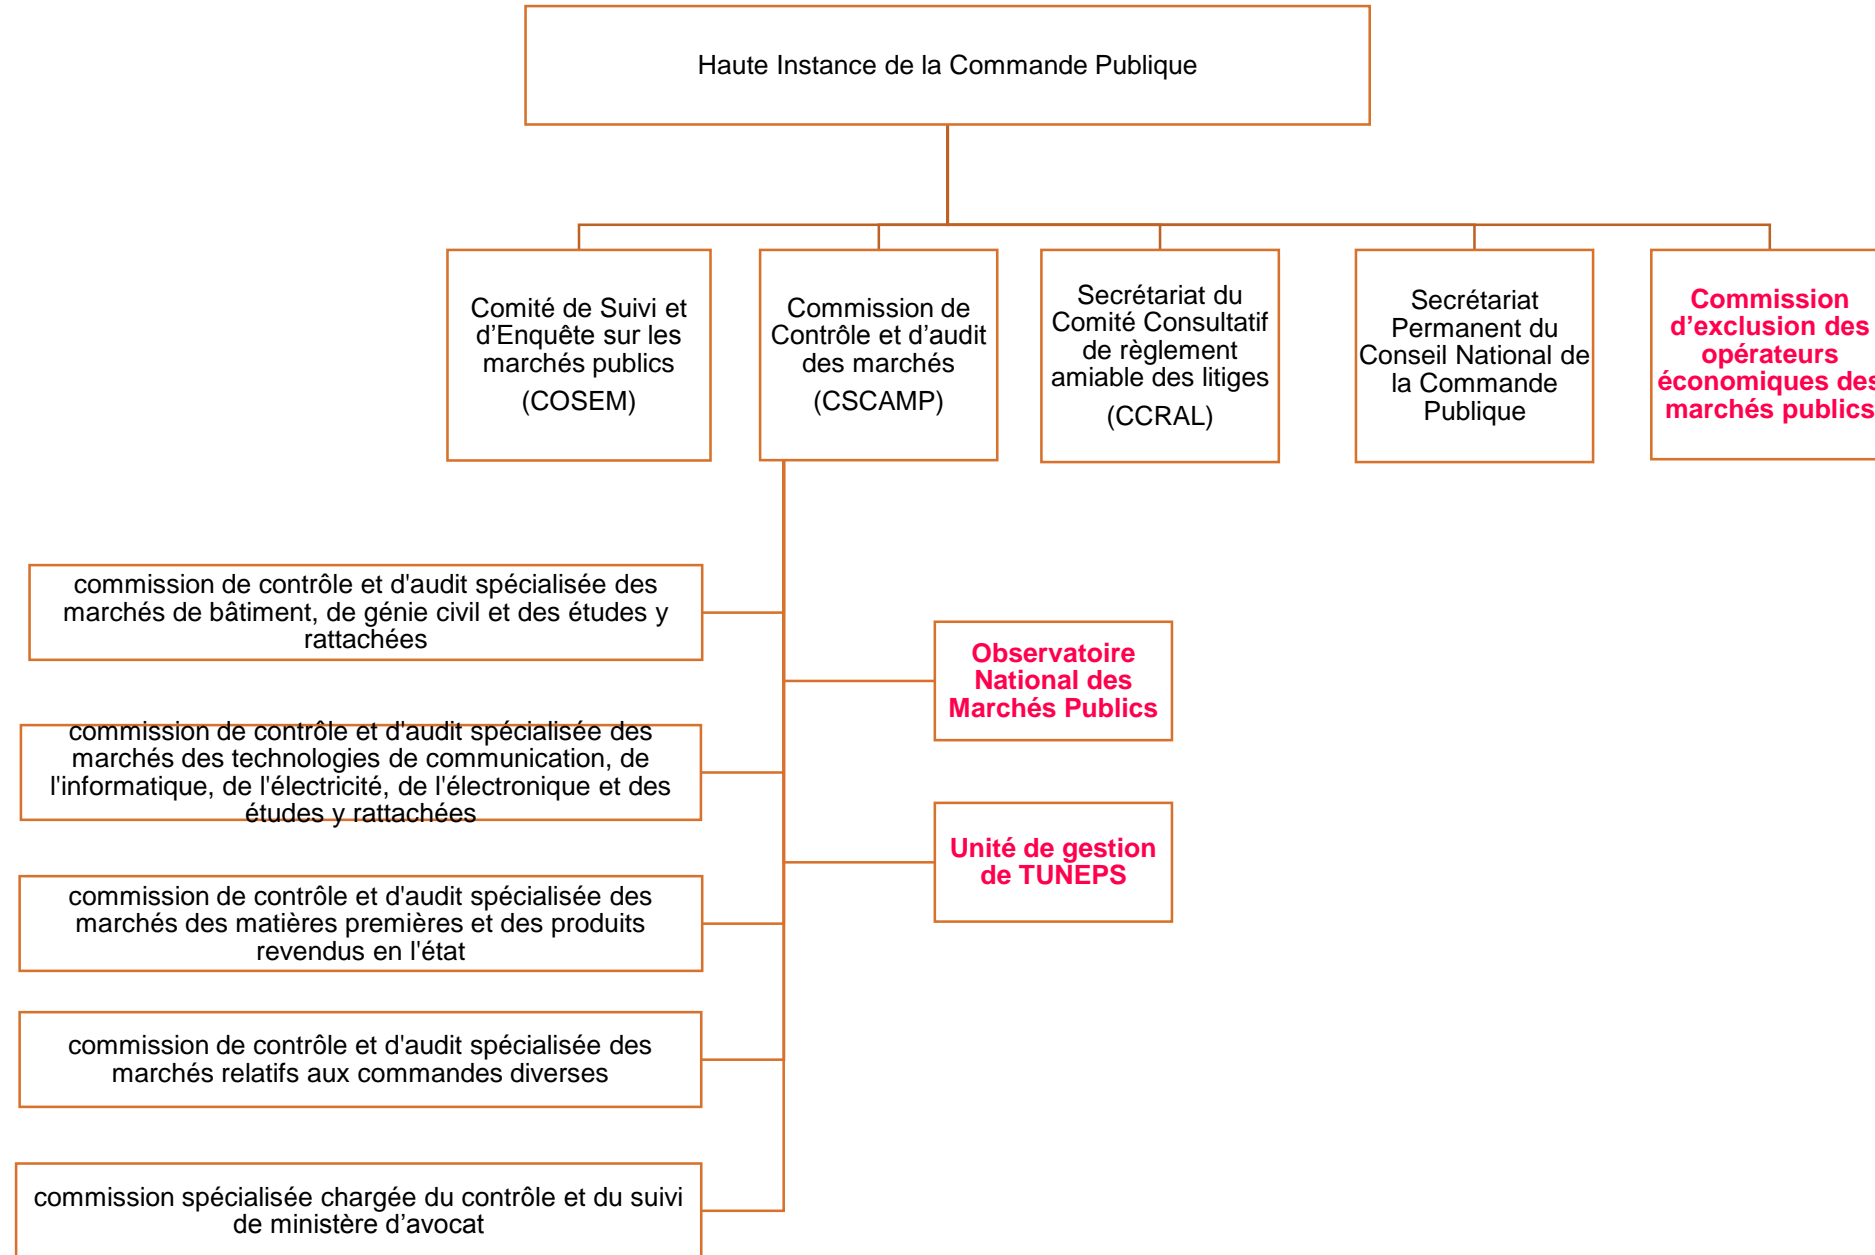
Haute Instance de la Commande Publique

Comité de Suivi et d'Enquête sur les marchés publics (COSEM)

Commission de Contrôle et d'audit des marchés (CSCAMP)

Secrétariat du Comité Consultatif de règlement amiable des litiges (CCRAL)

Secrétariat Permanent du Conseil National de la Commande Publique

Commission d'exclusion des opérateurs économiques des marchés publics

commission de contrôle et d'audit spécialisée des marchés de bâtiment, de génie civil et des études y rattachées

Observatoire National des Marchés Publics

commission de contrôle et d'audit spécialisée des marchés des technologies de communication, de l'informatique, de l'électricité, de l'électronique et des études y rattachées

Unité de gestion de TUNEPS

commission de contrôle et d'audit spécialisée des marchés des matières premières et des produits revendus en l'état

commission de contrôle et d'audit spécialisée des marchés relatifs aux commandes diverses

commission spécialisée chargée du contrôle et du suivi de ministère d'avocat